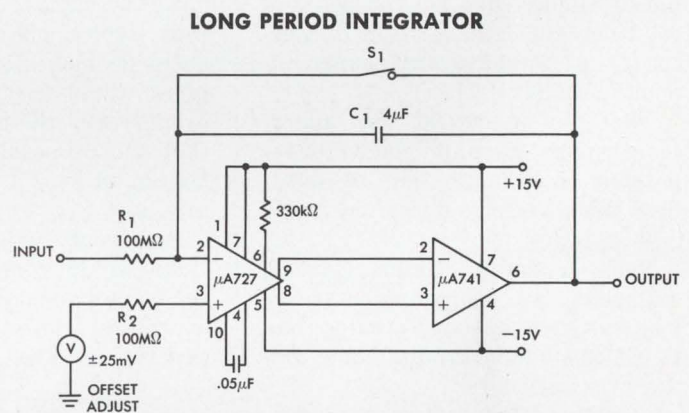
LONG PERIOD INTEGRATOR

$S_1$

$C_1$ $4\mu F$

+15V

$R_1$ $100M\Omega$

330k$\Omega$

INPUT

1 7 6 2 3 9 8 10 4 5

$\mu A727$

$R_2$ $100M\Omega$

V

$\pm 25mV$

OFFSET ADJUST

.05$\mu$F

2 3 7 6 4

$\mu A741$

OUTPUT

−15V